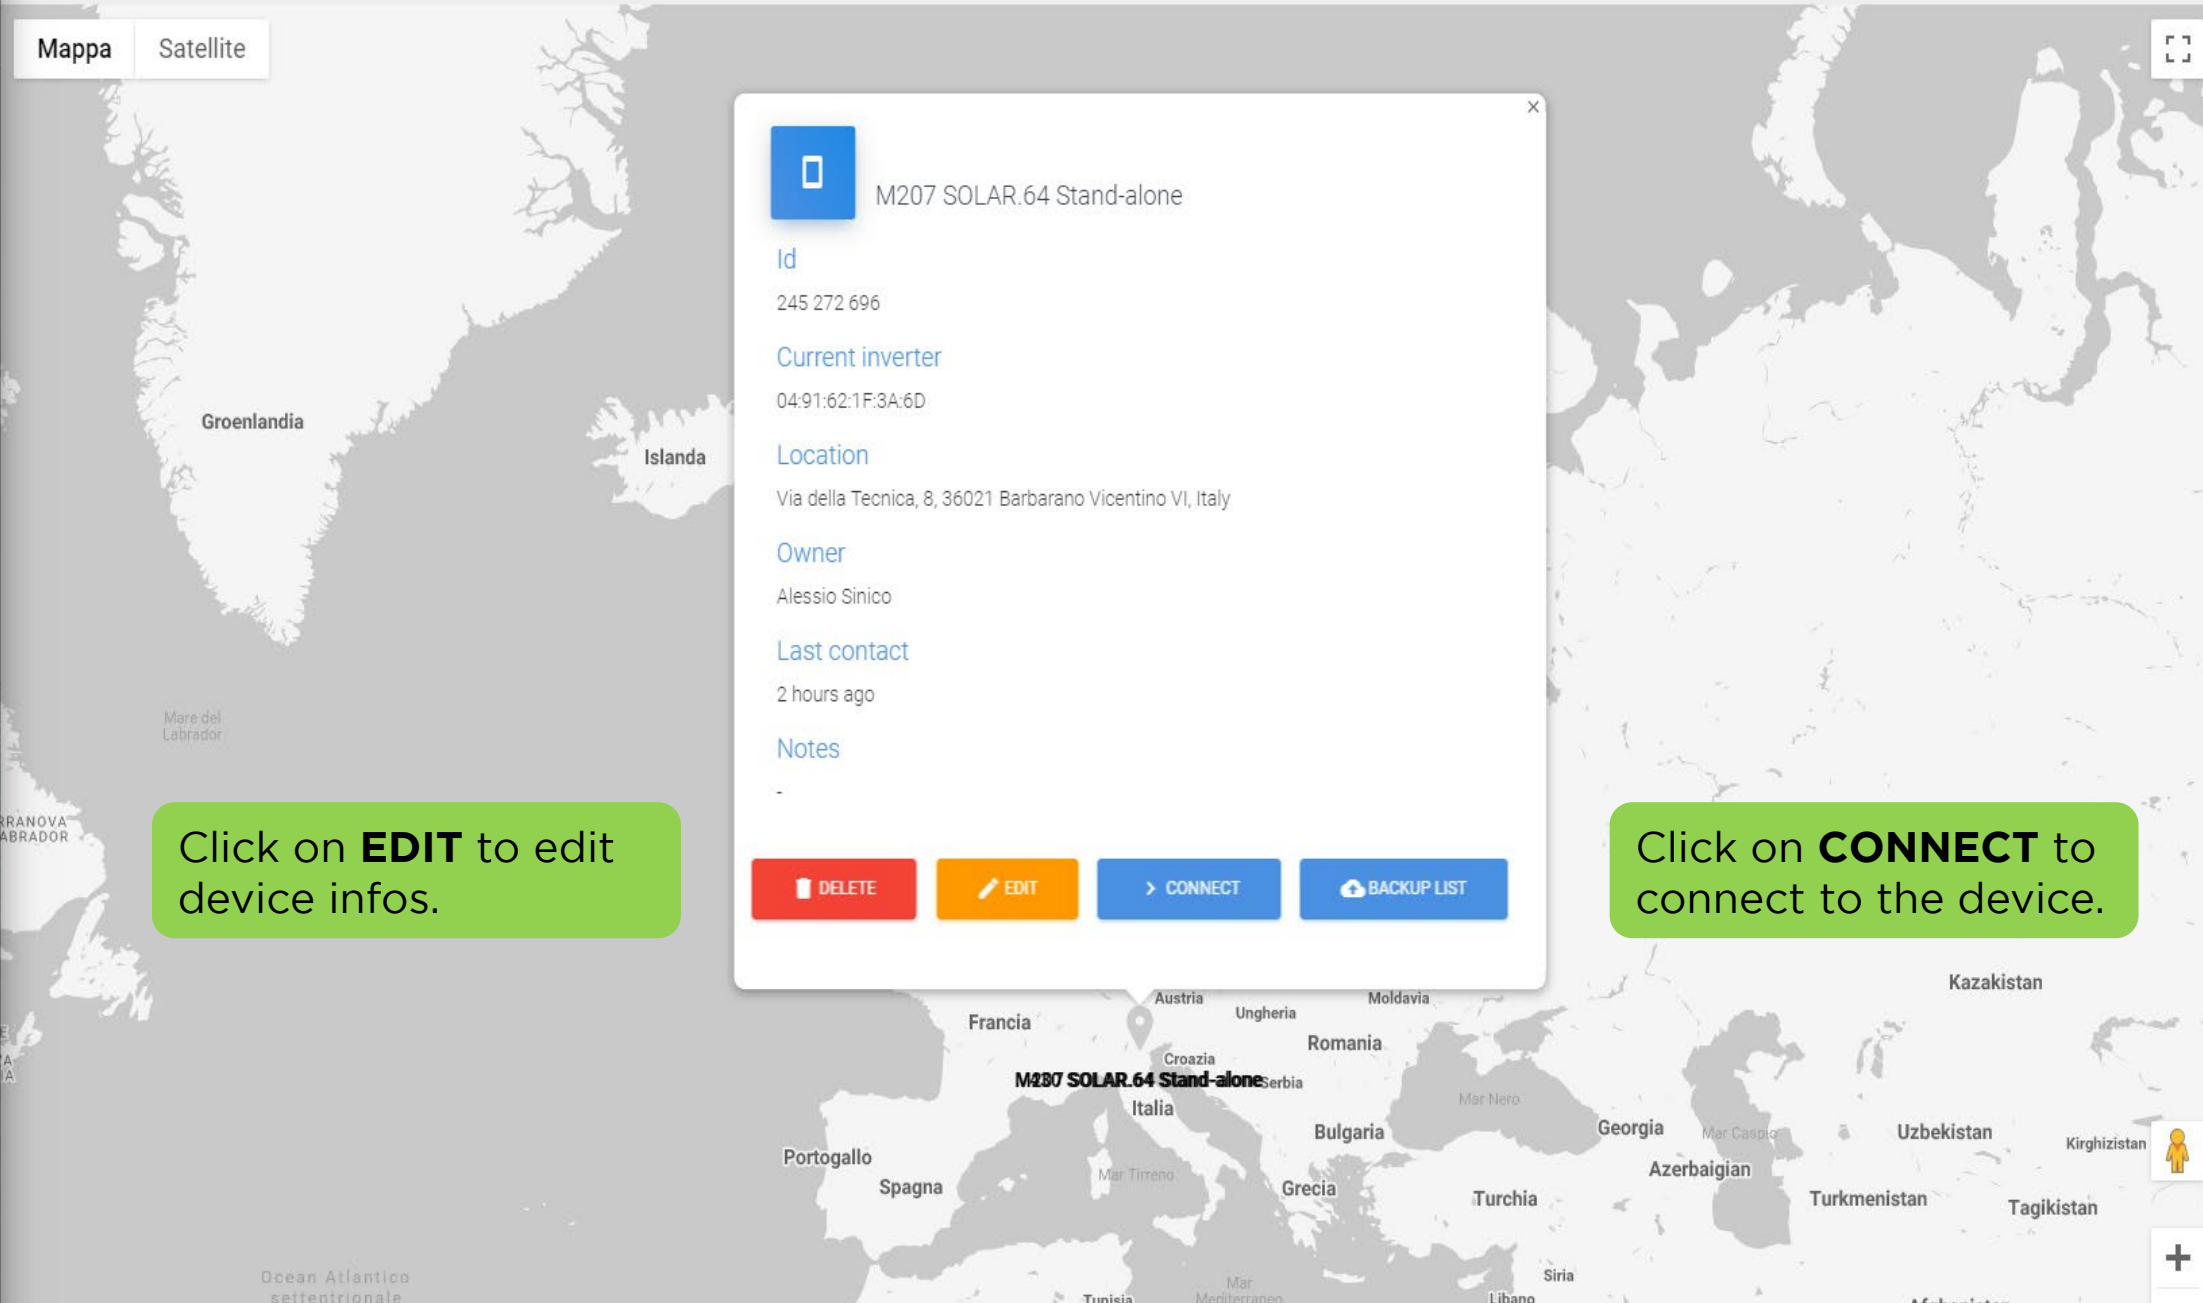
Mappa Satellite

Groenlandia

Islanda

Mare del Labrador

RRANOVA ABRADOR

×

M207 SOLAR.64 Stand-alone

Id

245 272 696

Current inverter

04:91:62:1F:3A:6D

Location

Via della Tecnica, 8, 36021 Barbarano Vicentino VI, Italy

Owner

Alessio Sinico

Last contact

2 hours ago

Notes

-

DELETE EDIT CONNECT BACKUP LIST

Click on **EDIT** to edit device infos.

Click on **CONNECT** to connect to the device.

Kazakistan

Austria Ungheria Moldavia

Francia

Romania

Croazia

M207 SOLAR.64 Stand-alone Serbia

Italia

Mar Nero

Bulgaria

Georgia

Mar Caspio

Uzbekistan

Kirghizistan

Azerbaigian

Portogallo

Spagna

Mar Tirreno

Grecia

Turchia

Turkmenistan

Tagikistan

Ocean Atlantico settentrionale

Tunisia

Mar Mediterraneo

Siria

Libano

+